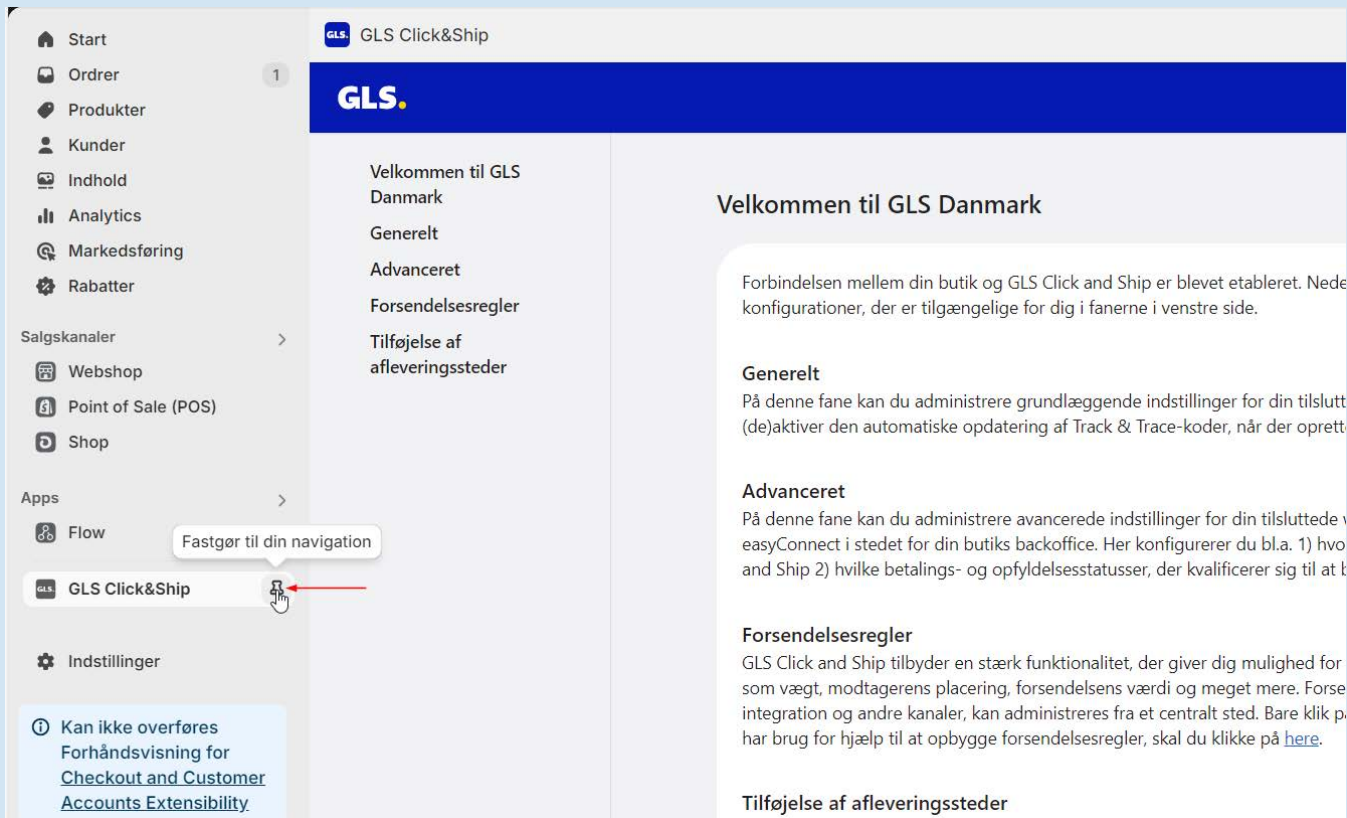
Start
Ordrer 1
Produkter
Kunder
Indhold
Analytics
Markedsføring
Rabatter

Salgskanaler >
Webshop
Point of Sale (POS)
Shop

Apps >
Flow
Fastgør til din navigation
GLS Click&Ship

Indstillinger

Kan ikke overføres Forhåndsvisning for Checkout and Customer Accounts Extensibility

GLS Click&Ship

GLS.

Velkommen til GLS Danmark
Generelt
Advanceret
Forsendelsesregler
Tilføjelse af afleveringssteder

Velkommen til GLS Danmark

Forbindelsen mellem din butik og GLS Click and Ship er blevet etableret. Nede konfigurationer, der er tilgængelige for dig i fanerne i venstre side.

Generelt
På denne fane kan du administrere grundlæggende indstillinger for din tilslutt (de)aktiver den automatiske opdatering af Track & Trace-koder, når der oprett

Advanceret
På denne fane kan du administrere avancerede indstillinger for din tilsluttede easyConnect i stedet for din butiks backoffice. Her konfigurerer du bl.a. 1) hvo and Ship 2) hvilke betalings- og opfyldelsesstatusser, der kvalificerer sig til at b

Forsendelsesregler
GLS Click and Ship tilbyder en stærk funktionalitet, der giver dig mulighed for som vægt, modtagerens placering, forsendelsens værdi og meget mere. Forse integration og andre kanaler, kan administreres fra et centralt sted. Bare klik p har brug for hjælp til at opbygge forsendelsesregler, skal du klikke på here.

Tilføjelse af afleveringssteder